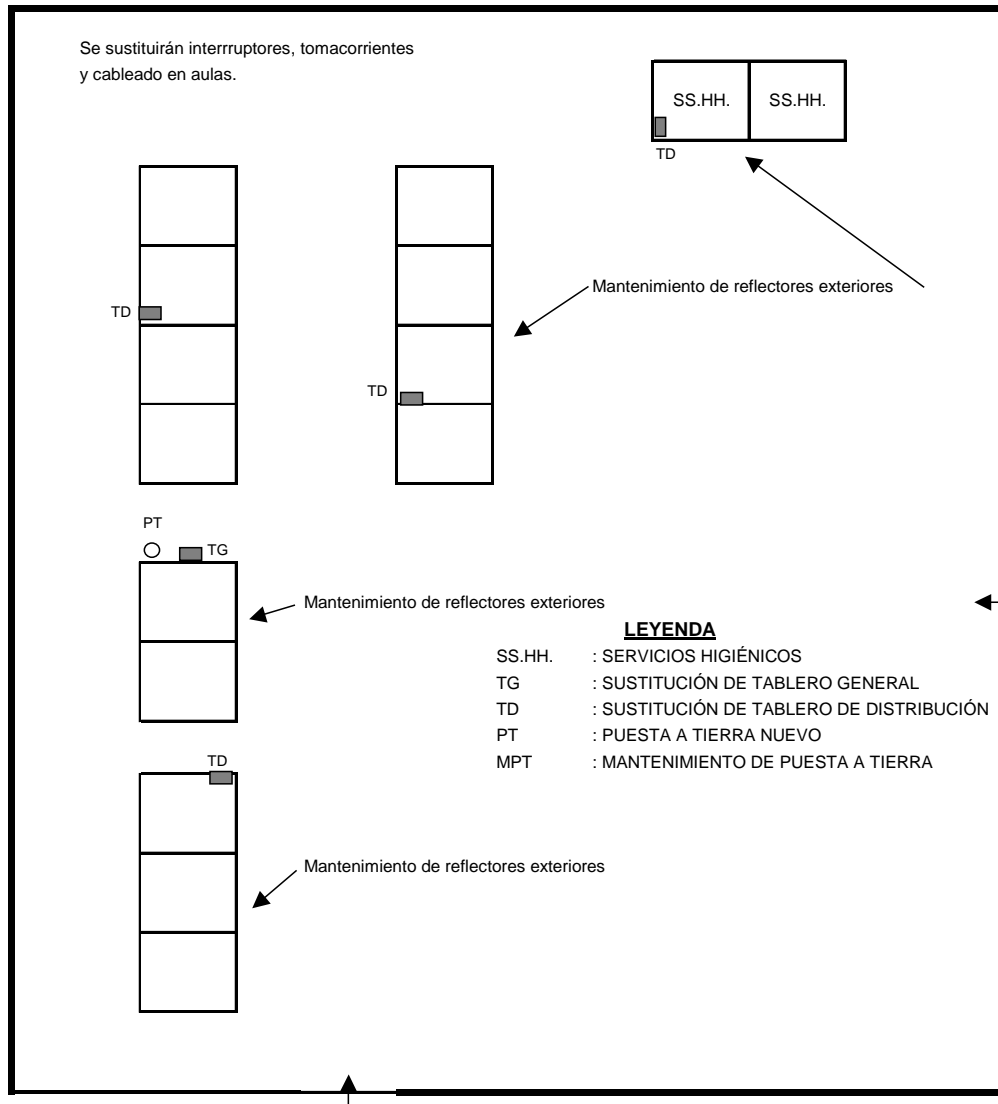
Se sustituirán interrruptores, tomacorrientes y cableado en aulas.

SS.HH.

SS.HH.

TD

TD

Mantenimiento de reflectores exteriores

TD

PT

TG

Mantenimiento de reflectores exteriores

**LEYENDA**

SS.HH. : SERVICIOS HIGIÉNICOS
TG : SUSTITUCIÓN DE TABLERO GENERAL
TD : SUSTITUCIÓN DE TABLERO DE DISTRIBUCIÓN
PT : PUESTA A TIERRA NUEVO
MPT : MANTENIMIENTO DE PUESTA A TIERRA

TD

Mantenimiento de reflectores exteriores